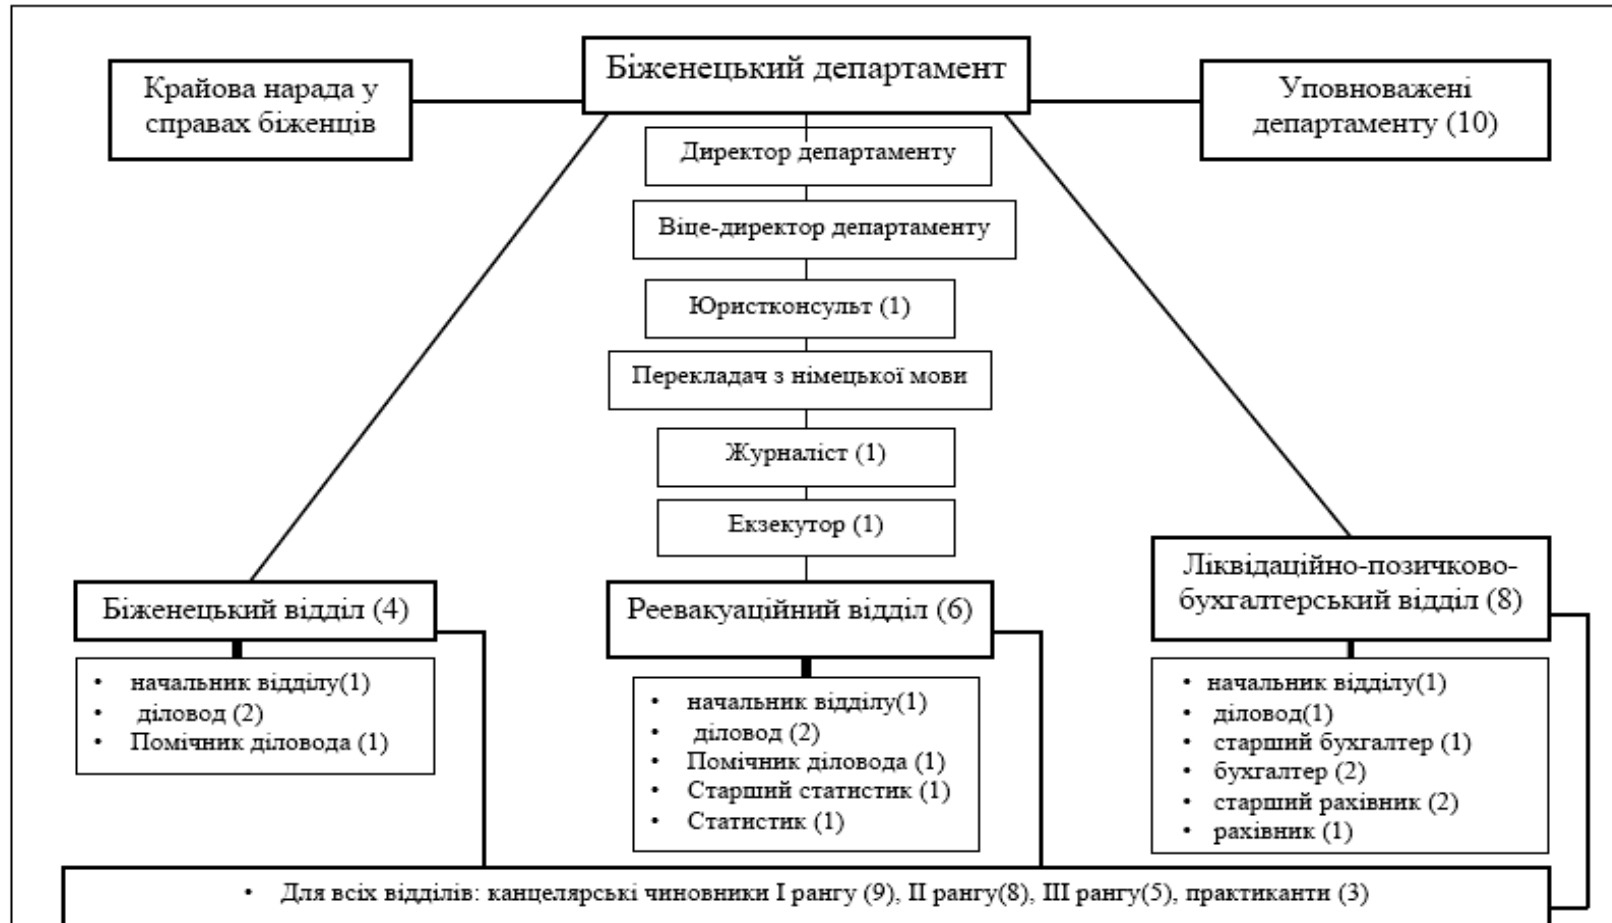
Біженецький департамент

Крайова нарада у справах біженців

Уповноважені департаменту (10)

Директор департаменту

Віце-директор департаменту

Юристконсульт (1)

Перекладач з німецької мови

Журналіст (1)

Екзекутор (1)

Біженецький відділ (4)

- начальник відділу(1)
- діловод (2)
- Помічник діловода (1)

Реевакуаційний відділ (6)

- начальник відділу(1)
- діловод (2)
- Помічник діловода (1)
- Старший статистик (1)
- Статистик (1)

Ліквідаційно-позичково-бухгалтерський відділ (8)

- начальник відділу(1)
- діловод(1)
- старший бухгалтер (1)
- бухгалтер (2)
- старший рахівник (2)
- рахівник (1)

- Для всіх відділів: канцелярські чиновники І рангу (9), ІІ рангу(8), ІІІ рангу(5), практиканти (3)